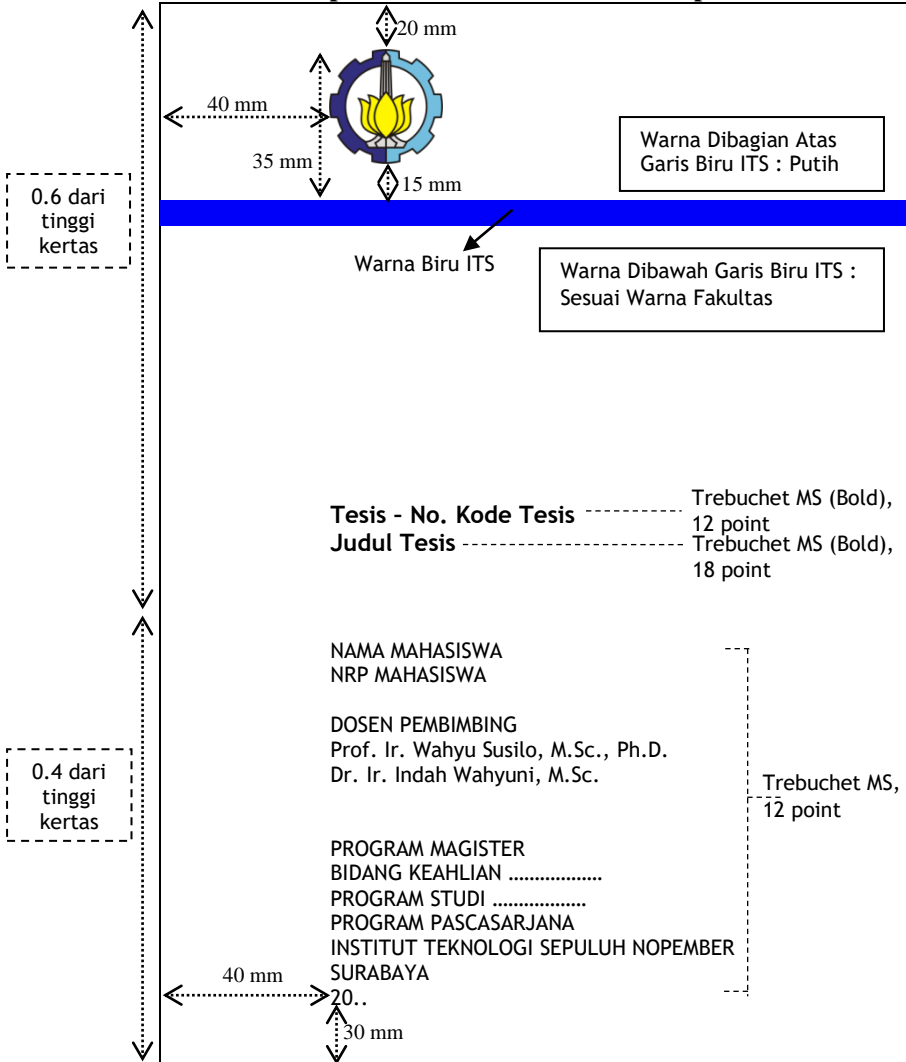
20 mm

40 mm

35 mm

15 mm

Warna Dibagian Atas Garis Biru ITS : Putih

0.6 dari tinggi kertas

Warna Biru ITS

Warna Dibawah Garis Biru ITS : Sesuai Warna Fakultas

**Tesis – No. Kode Tesis**

Trebuchet MS (Bold), 12 point

**Judul Tesis**

Trebuchet MS (Bold), 18 point

NAMA MAHASISWA
NRP MAHASISWA

DOSEN PEMBIMBING
Prof. Ir. Wahyu Susilo, M.Sc., Ph.D.
Dr. Ir. Indah Wahyuni, M.Sc.

0.4 dari tinggi kertas

Trebuchet MS, 12 point

PROGRAM MAGISTER
BIDANG KEAHLIAN ..................
PROGRAM STUDI ..................
PROGRAM PASCASARJANA
INSTITUT TEKNOLOGI SEPULUH NOPEMBER
SURABAYA
20..

40 mm

30 mm